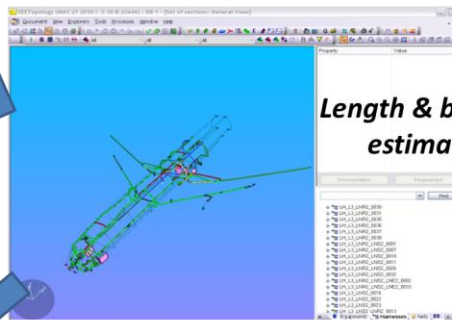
Document View Explorers Tools Processes Window Help

Property
Value

Length & b
estima

Documentation
Requirement

Find

LH_L3_LNR2_B830
LH_L3_LNR2_B831
LH_L3_LNR2_B835
LH_L3_LNR2_B836
LH_L3_LNR2_B837
LH_L3_LNR2_B838
LH_L3_LNR2_LNR2_B801
LH_L3_LNR2_LNR2_B807
LH_L3_LNR2_LNR2_B810
LH_L3_LNR2_LNR2_B811
LH_L3_LNR2_LNR2_B826
LH_L3_LNR2_LNR2_B832
LH_L3_LNR2_LNR2_LNR2_B802
LH_L3_LNR2_LNR2_LNR2_B820
LH_L3_LNR2_B074
LH_L3_LNR2_B022
LH_L3_LNR2_B023
LH_L3_LNR2_LNR2_B013

Equipments
Harnesses
Nets